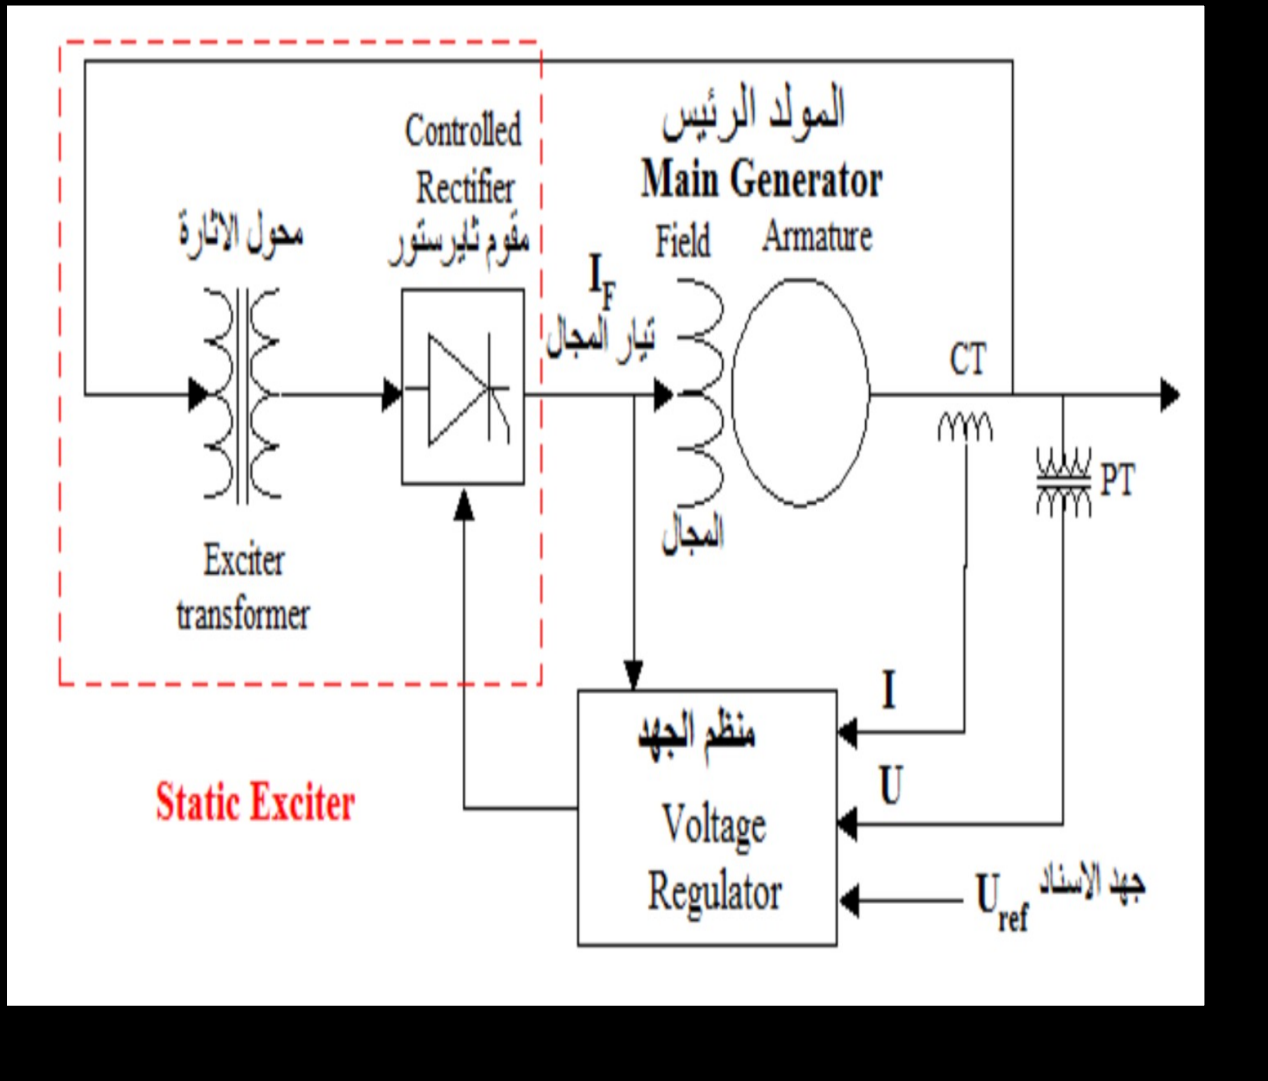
Controlled Rectifier
مقوم ثايرستور

المولد الرئيس
Main Generator
Field Armature

محول الاثارة

$I_F$
تيار المجال

CT

PT

المجال

Exciter transformer

I

منظم الجهد
Voltage Regulator

U

Static Exciter

$U_{ref}$ جهد الاسناد